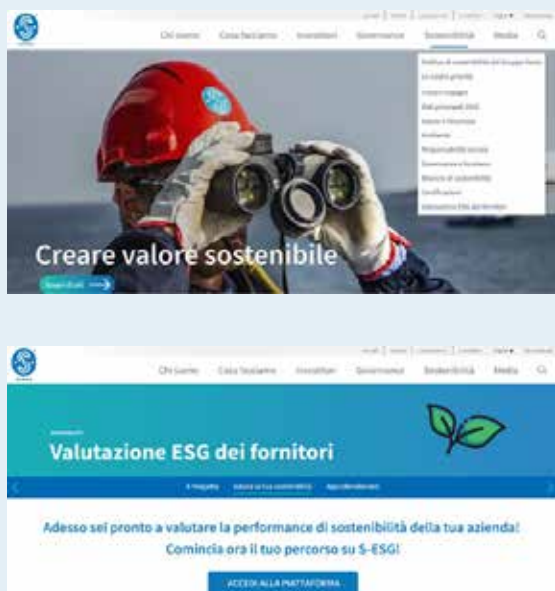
Chi siamo Cosa facciamo Investitori Governance Sostenibilità Media

Politica di sostenibilità del Gruppo Saipem
Le nostre priorità
I nostri impegni
Dati principali ESG
Salute e Sicurezza
Ambiente
Responsabilità sociale
Governance e business
Bilancio di sostenibilità
Certificazioni
Valutazione ESG dei fornitori

Creare valore sostenibile

Scopri di più

Chi siamo Cosa facciamo Investitori Governance Sostenibilità Media

Valutazione ESG dei fornitori

Il Progetto Valuta la tua sostenibilità Approfondimenti

Adesso sei pronto a valutare la performance di sostenibilità della tua azienda!
Comincia ora il tuo percorso su S-ESG!

ACCEDI ALLA PIATTAFORMA